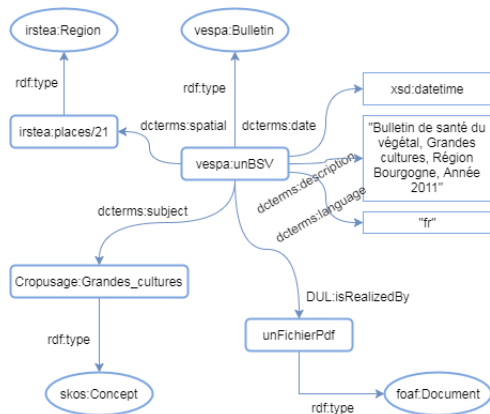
irstea:Region

vespa:Bulletin

rdf:type

rdf:type

xsd:datetime

irstea:places/21

dcterms:spatial

dcterms:date

"Bulletin de santé du végétal, Grandes cultures, Région Bourgogne, Année 2011"

vespa:unBSV

dcterms:description

dcterms:language

dcterms:subject

"fr"

Cropusage:Grandes_cultures

DUL:isRealizedBy

rdf:type

unFichierPdf

skos:Concept

foaf:Document

rdf:type